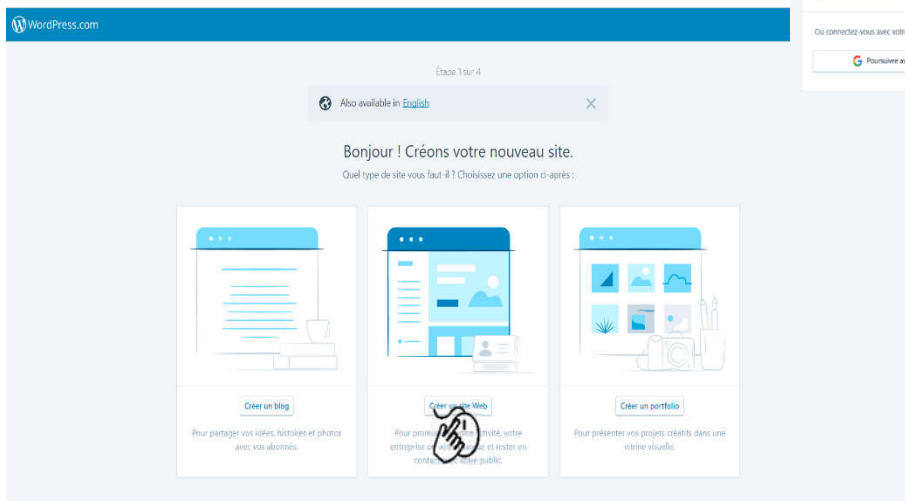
WordPress.com

Ou connectez-vous avec votr

Poursuivre av

Étape 1 sur 4

Also available in English

Bonjour ! Créons votre nouveau site.

Quel type de site vous faut-il ? Choisissez une option ci-après :

Créer un blog

Pour partager vos idées, histoires et photos avec vos abonnés.

Créer un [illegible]ite Web

Pour promo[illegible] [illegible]ivité, votre entreprise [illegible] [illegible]e et rester en conta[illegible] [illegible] public.

Créer un portfolio

Pour présenter vos projets créatifs dans une vitrine visuelle.